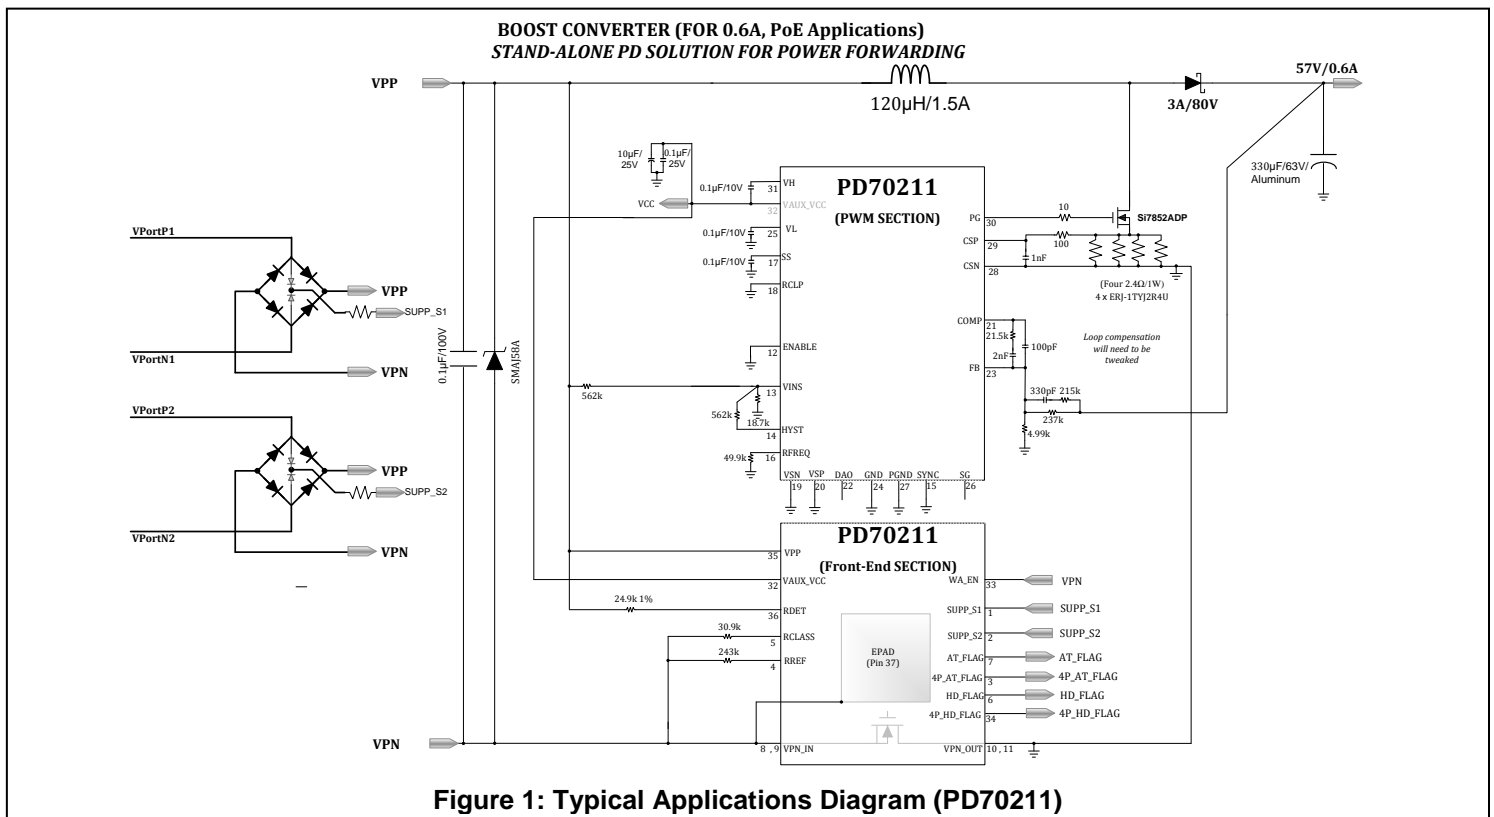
BOOST CONVERTER (FOR 0.6A, PoE Applications)
STAND-ALONE PD SOLUTION FOR POWER FORWARDING

VPP
120µH/1.5A
3A/80V
57V/0.6A
330µF/63V/ Aluminum

10µF/ 25V
0.1µF/ 25V
0.1µF/10V
31 VH
VCC
32 VAUX_VCC
PD70211
(PWM SECTION)
0.1µF/10V
25 VL
0.1µF/10V
17 SS
18 RCLP
PG 30
10
Si7852ADP
CSP 29
100
1nF
CSN 28
(Four 2.4Ω/1W)
4 x ERJ-1TYJ2R4U

VPortP1
VPP
SUPP_S1
VPortN1
VPN
0.1µF/100V
SMAJ58A

12 ENABLE
COMP 21
21.5k
2nF
100pF
FB 23
Loop compensation will need to be tweaked
562k
13 VINS
562k
18.7k
14 HYST
16 RFREQ
49.9k
330pF 215k
237k
4.99k

VSN 19
VSP 20
DAO 22
GND 24
PGND 27
SYNC 15
SG 26

VPortP2
VPP
SUPP_S2
VPortN2
VPN

PD70211
(Front-End SECTION)
35 VPP
32 VAUX_VCC
WA_EN 33
VPN
24.9k 1%
36 RDET
SUPP_S1 1
SUPP_S1
30.9k
5 RCLASS
SUPP_S2 2
SUPP_S2
243k
4 RREF
EPAD (Pin 37)
AT_FLAG 7
AT_FLAG
4P_AT_FLAG 3
4P_AT_FLAG
HD_FLAG 6
HD_FLAG
4P_HD_FLAG 34
4P_HD_FLAG
VPN
8 , 9 VPN_IN
VPN_OUT 10 , 11

Figure 1: Typical Applications Diagram (PD70211)